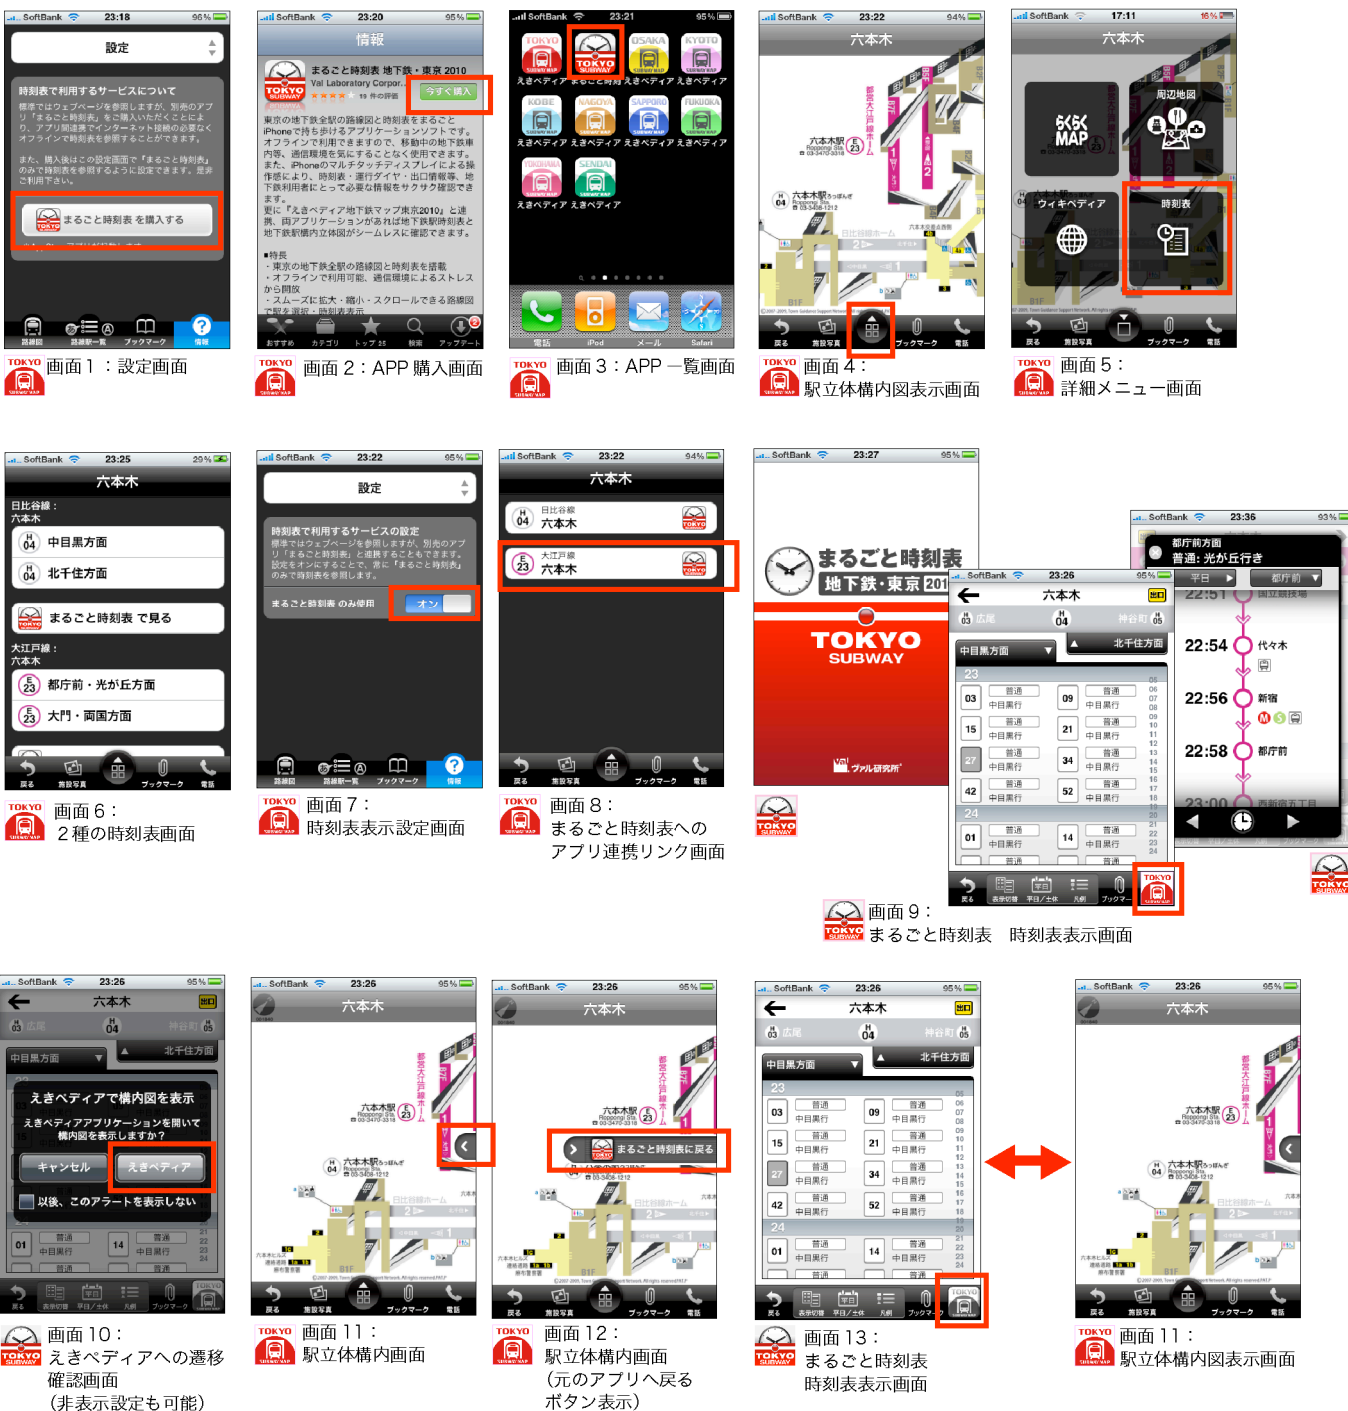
画面１：設定画面

画面２：APP 購入画面

画面３：APP 一覧画面

画面４：
駅立体構内図表示画面

画面５：
詳細メニュー画面

画面６：
２種の時刻表画面

画面７：
時刻表表示設定画面

画面８：
まるごと時刻表への
アプリ連携リンク画面

画面９：
まるごと時刻表　時刻表表示画面

画面 10：
えきペディアへの遷移
確認画面
（非表示設定も可能）

画面 11：
駅立体構内画面

画面 12：
駅立体構内画面
（元のアプリへ戻る
ボタン表示）

画面 13：
まるごと時刻表
時刻表表示画面

画面 11：
駅立体構内図表示画面